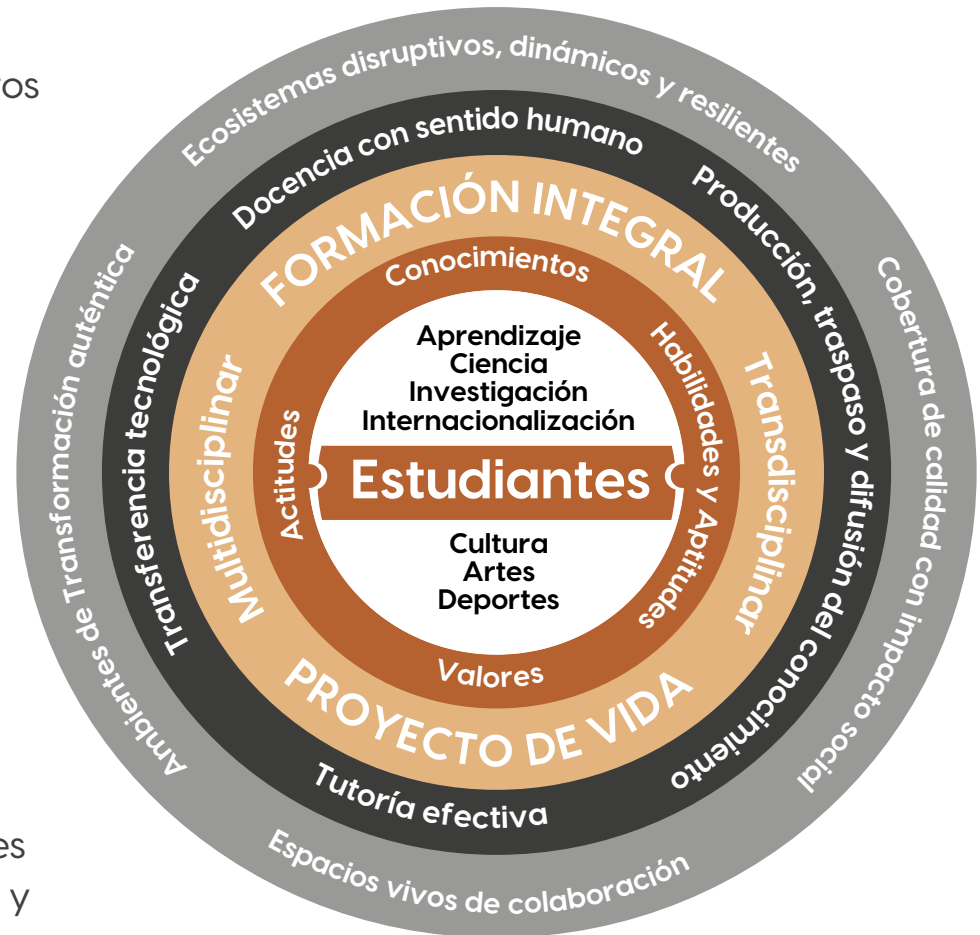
ros

es
y

Ecosistemas disruptivos, dinámicos y resilientes
Cobertura de calidad con impacto social
Espacios vivos de colaboración
Ambientes de Transformación auténtica

Docencia con sentido humano
Producción, traspaso y difusión del conocimiento
Tutoría efectiva
Transferencia tecnológica

FORMACIÓN INTEGRAL
Transdisciplinar
PROYECTO DE VIDA
Multidisciplinar

Conocimientos
Habilidades y Aptitudes
Valores
Actitudes

Aprendizaje
Ciencia
Investigación
Internacionalización
Estudiantes
Cultura
Artes
Deportes